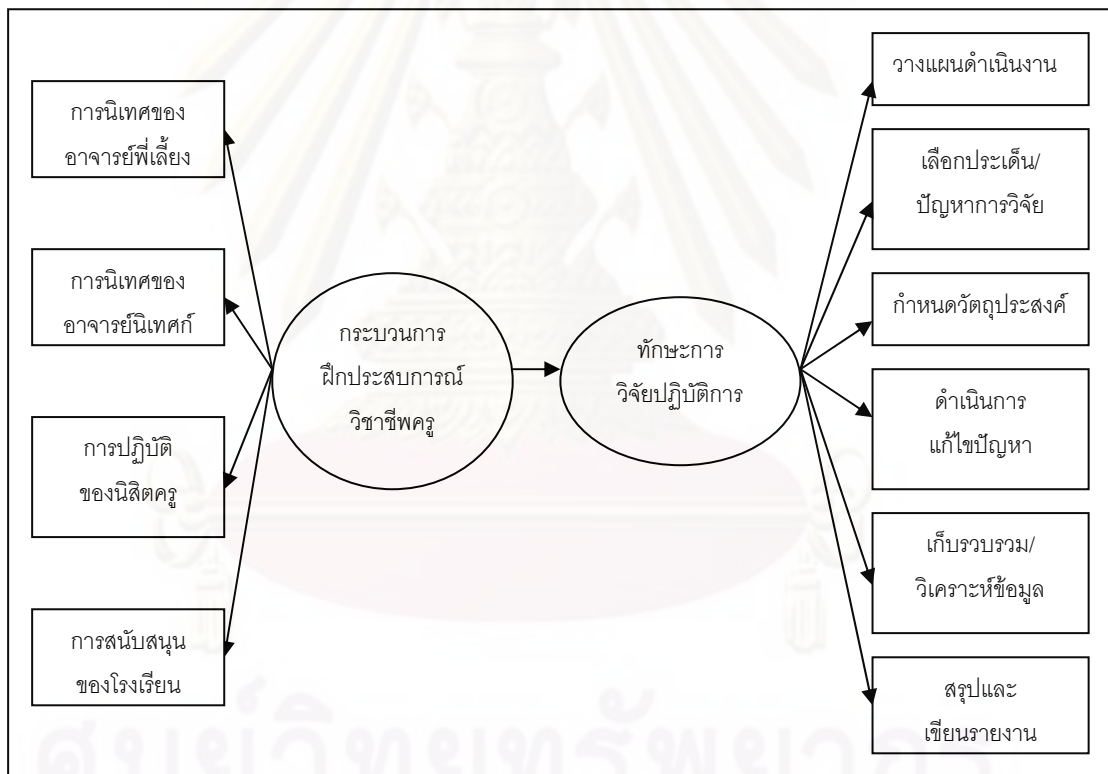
การนิเทศของ
อาจารย์พี่เลี้ยง

การนิเทศของ
อาจารย์นิเทศก์

การปฏิบัติ
ของนิสิตครู

การสนับสนุน
ของโรงเรียน

กระบวนการ
ฝึกประสบการณ์
วิชาชีพครู

ทักษะการ
วิจัยปฏิบัติการ

วางแผนดำเนินงาน

เลือกประเด็น/
ปัญหาการวิจัย

กำหนดวัตถุประสงค์

ดำเนินการ
แก้ไขปัญหา

เก็บรวบรวม/
วิเคราะห์ข้อมูล

สรุปและ
เขียนรายงาน